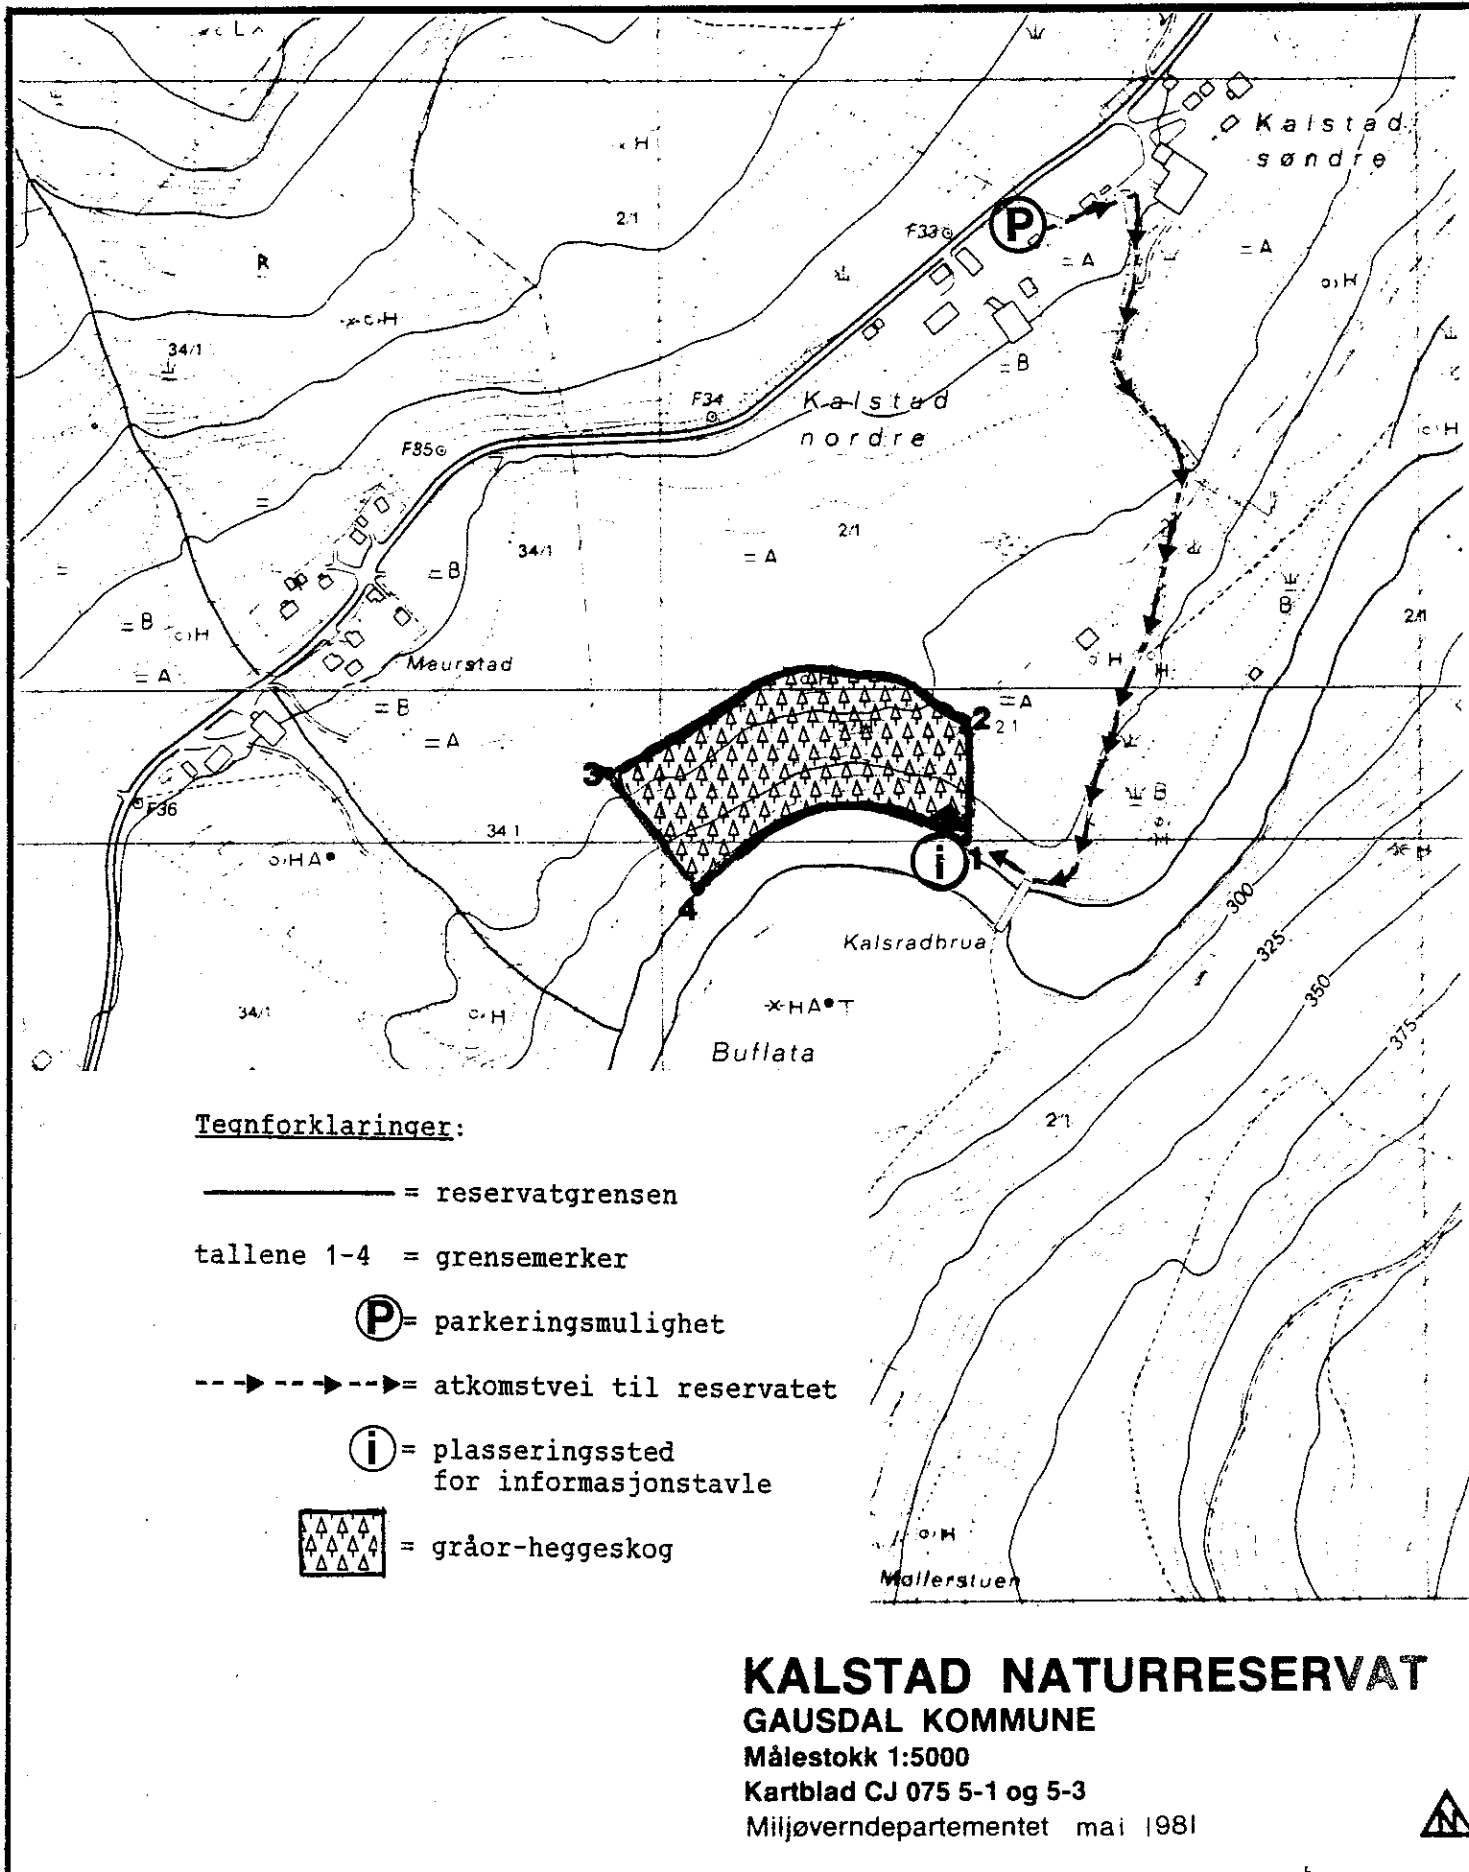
Kalstad søndre

H

2/1

F33

P

= A

= A

H

R

H

34/1

= B

F34

Kalstad nordre

F85

H

2/1

34/1

= A

= B

= B

H

B

2/1

= A

Meurstad

H

H

= A

= B

2

2 1

= A

3

B

34 1

i

1

F36

HA

4

300

Kalsradbrua

325

350

34/1

H

HA T

375

Buflata

Tegnforklaringer:

——— = reservatgrensen

tallene 1-4 = grensemerker

P = parkeringsmulighet

= atkomstvei til reservatet

i = plasseringssted for informasjonstavle

= gråor-heggeskog

2/1

H

Mollerstuen

KALSTAD NATURRESERVAT
GAUSDAL KOMMUNE
Målestokk 1:5000
Kartblad CJ 075 5-1 og 5-3
Miljøverndepartementet mai 1981